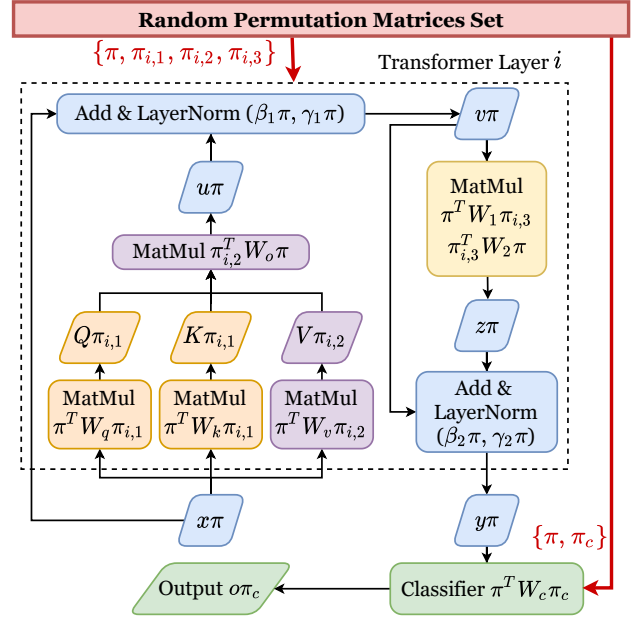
Random Permutation Matrices Set

$\{\pi, \pi_{i,1}, \pi_{i,2}, \pi_{i,3}\}$

Transformer Layer $i$

Add & LayerNorm $(\beta_1\pi, \gamma_1\pi)$

$v\pi$

$u\pi$

MatMul $\pi^T W_1 \pi_{i,3}$ $\pi_{i,3}^T W_2 \pi$

MatMul $\pi_{i,2}^T W_o \pi$

$z\pi$

$Q\pi_{i,1}$

$K\pi_{i,1}$

$V\pi_{i,2}$

MatMul $\pi^T W_q \pi_{i,1}$

MatMul $\pi^T W_k \pi_{i,1}$

MatMul $\pi^T W_v \pi_{i,2}$

Add & LayerNorm $(\beta_2\pi, \gamma_2\pi)$

$x\pi$

$y\pi$

$\{\pi, \pi_c\}$

Output $o\pi_c$

Classifier $\pi^T W_c \pi_c$